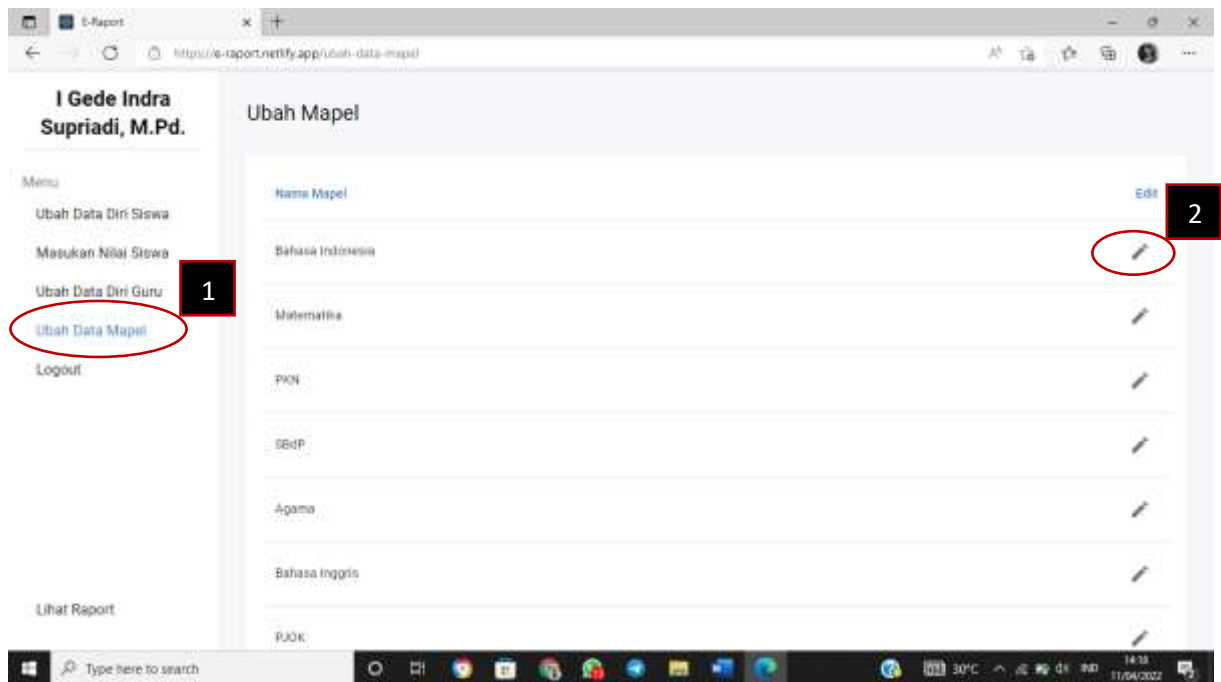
E-Raport

https://e-raport.netlify.app/ubah-data-mapel

I Gede Indra Supriadi, M.Pd.

Menu

Ubah Data Diri Siswa

Masukan Nilai Siswa

Ubah Data Diri Guru

Ubah Data Mapel

Logout

Lihat Raport

Ubah Mapel

| Nama Mapel | Edit |
|---|---|
| Bahasa Indonesia | |
| Matematika | |
| PKN | |
| SBdP | |
| Agama | |
| Bahasa Inggris | |
| PJOK | |

1

2

Type here to search

30°C

IND

14:18

11/04/2022